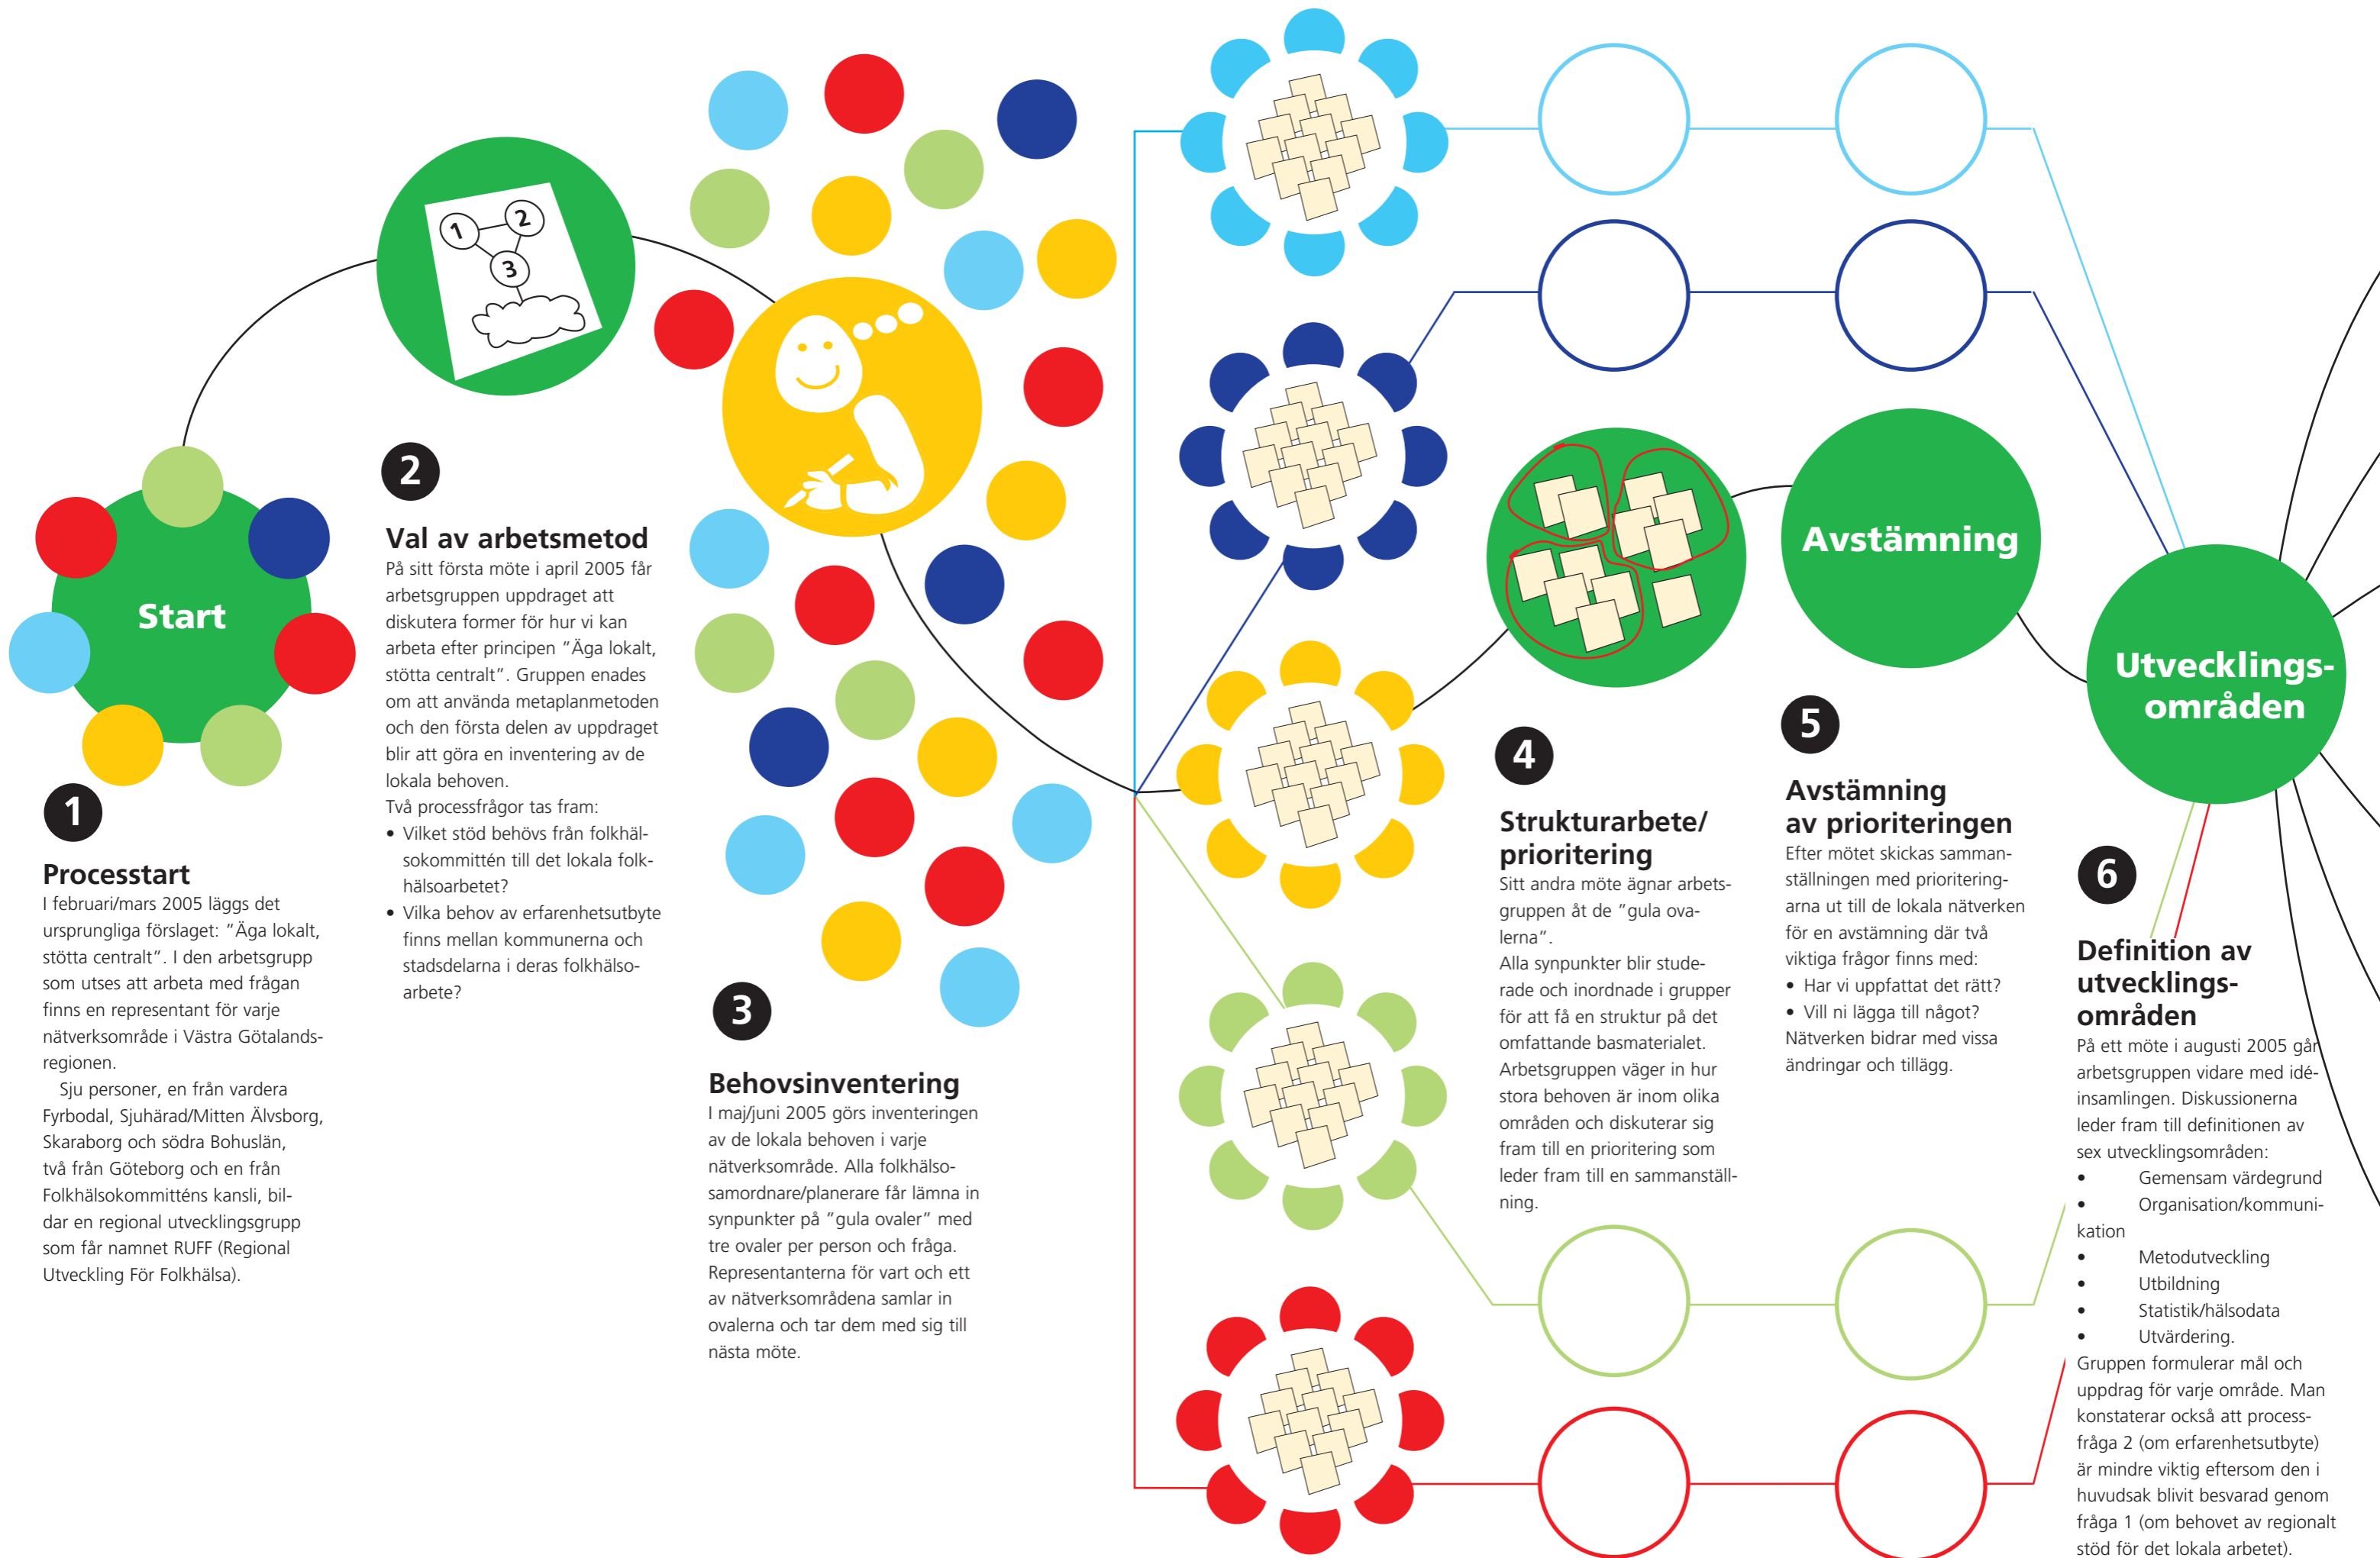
Start

1

Processtart

I februari/mars 2005 läggs det ursprungliga förslaget: ”Äga lokalt, stötta centralt”. I den arbetsgrupp som utses att arbeta med frågan finns en representant för varje nätverksområde i Västra Götalandsregionen.

Sju personer, en från vardera Fyrbodal, Sjuhärad/Mitten Älvsborg, Skaraborg och södra Bohuslän, två från Göteborg och en från Folkhälsokommitténs kansli, bildar en regional utvecklingsgrupp som får namnet RUFF (Regional Utveckling För Folkhälsa).

1 2 3

2

Val av arbetsmetod

På sitt första möte i april 2005 får arbetsgruppen uppdraget att diskutera former för hur vi kan arbeta efter principen ”Äga lokalt, stötta centralt”. Gruppen enades om att använda metaplanmetoden och den första delen av uppdraget blir att göra en inventering av de lokala behoven.

Två processfrågor tas fram:

• Vilket stöd behövs från folkhälsokommittén till det lokala folkhälsoarbetet?
• Vilka behov av erfarenhetsutbyte finns mellan kommunerna och stadsdelarna i deras folkhälsoarbete?

3

Behovsinventering

I maj/juni 2005 görs inventeringen av de lokala behoven i varje nätverksområde. Alla folkhälsosamordnare/planerare får lämna in synpunkter på ”gula ovaler” med tre ovaler per person och fråga. Representanterna för vart och ett av nätverksområdena samlar in ovalerna och tar dem med sig till nästa möte.

4

Strukturarbete/ prioritering

Sitt andra möte ägnar arbetsgruppen åt de ”gula ovalerna”.

Alla synpunkter blir studerade och inordnade i grupper för att få en struktur på det omfattande basmaterialet. Arbetsgruppen väger in hur stora behoven är inom olika områden och diskuterar sig fram till en prioritering som leder fram till en sammanställning.

Avstämning

5

Avstämning av prioriteringen

Efter mötet skickas sammanställningen med prioriteringarna ut till de lokala nätverken för en avstämning där två viktiga frågor finns med:

• Har vi uppfattat det rätt?
• Vill ni lägga till något?

Nätverken bidrar med vissa ändringar och tillägg.

Utvecklingsområden

6

Definition av utvecklingsområden

På ett möte i augusti 2005 går arbetsgruppen vidare med idéinsamlingen. Diskussionerna leder fram till definitionen av sex utvecklingsområden:

• Gemensam värdegrund
• Organisation/kommunikation
• Metodutveckling
• Utbildning
• Statistik/hälsodata
• Utvärdering.

Gruppen formulerar mål och uppdrag för varje område. Man konstaterar också att processfråga 2 (om erfarenhetsutbyte) är mindre viktig eftersom den i huvudsak blivit besvarad genom fråga 1 (om behovet av regionalt stöd för det lokala arbetet).